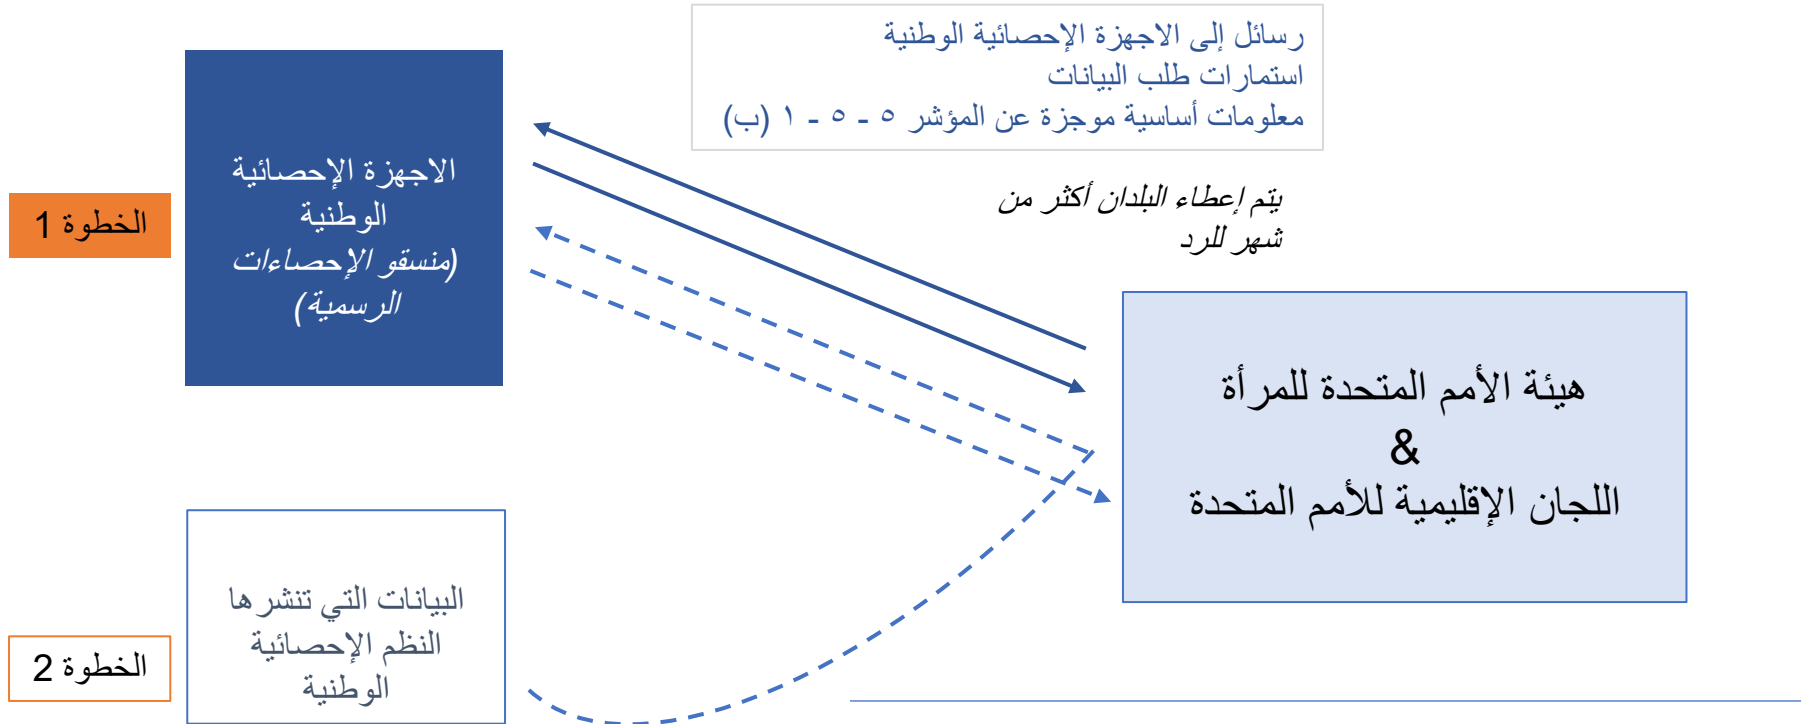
رسائل إلى الاجهزة الإحصائية الوطنية
استمارات طلب البيانات
معلومات أساسية موجزة عن المؤشر ٥ ـ ٥ ـ ١ (ب)

الخطوة 1

الاجهزة الإحصائية الوطنية
(منسقو الإحصاءات الرسمية)

يتم إعطاء البلدان أكثر من شهر للرد

هيئة الأمم المتحدة للمرأة
&
اللجان الإقليمية للأمم المتحدة

الخطوة 2

البيانات التي تنشرها النظم الإحصائية الوطنية